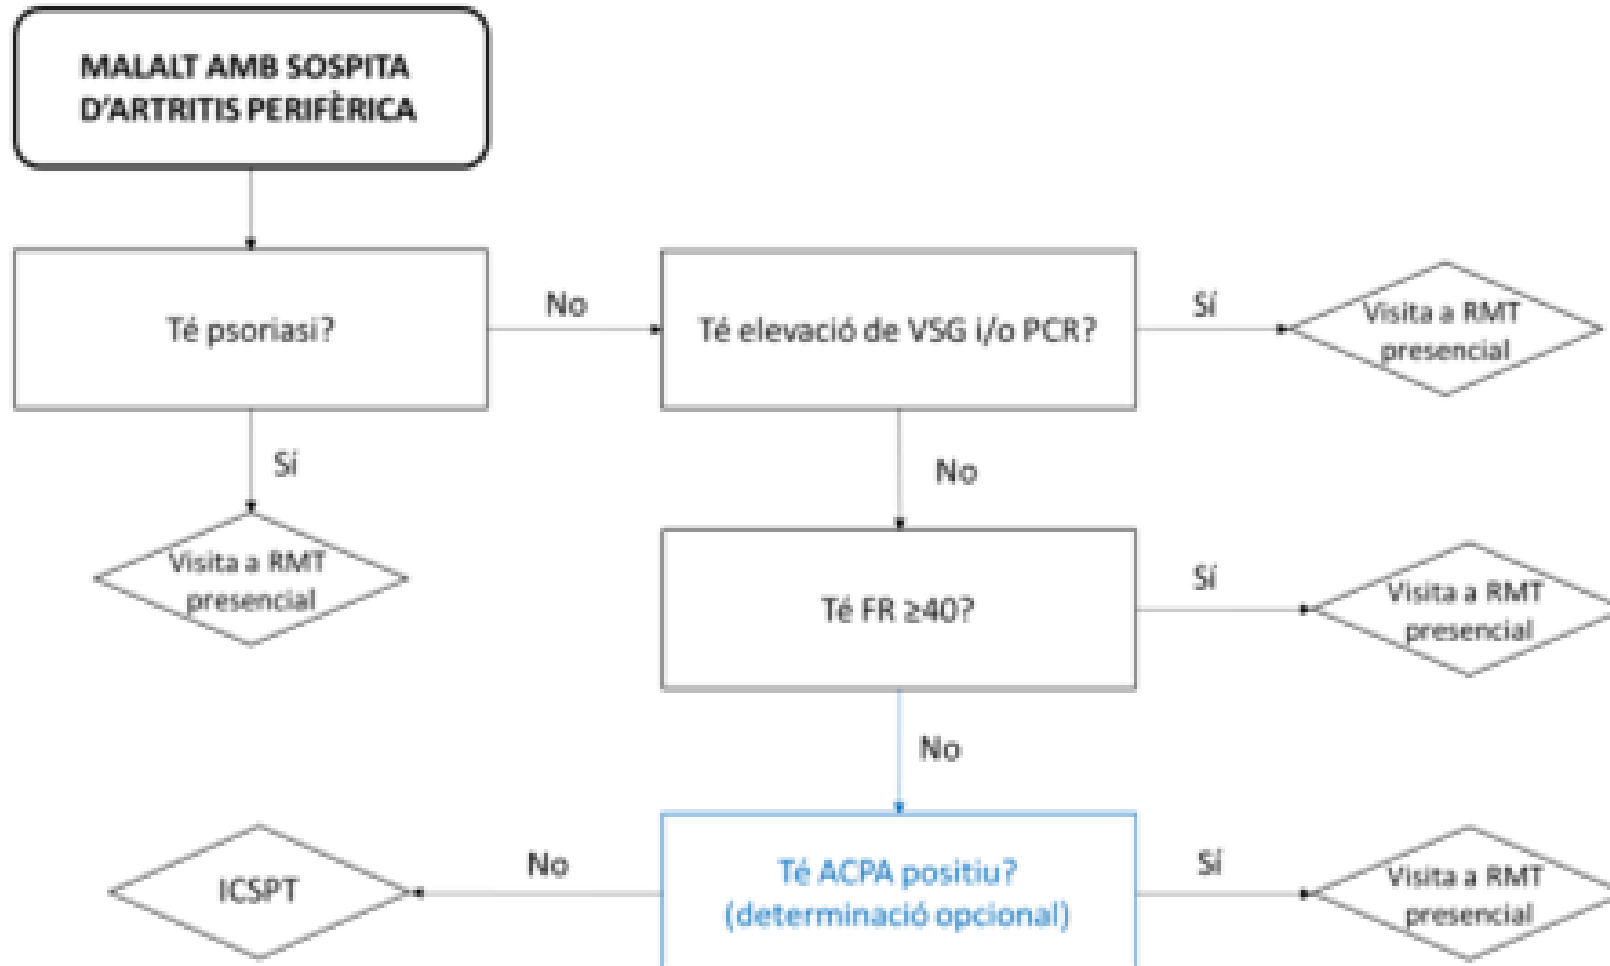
MALALT AMB SOSPITA D'ARTRITIS PERIFÈRICA

Té psoriasi?

No

Té elevació de VSG i/o PCR?

Sí

Visita a RMT presencial

Sí

Visita a RMT presencial

No

Té FR ≥40?

Sí

Visita a RMT presencial

No

ICSPT

No

Té ACPA positiu? (determinació opcional)

Sí

Visita a RMT presencial